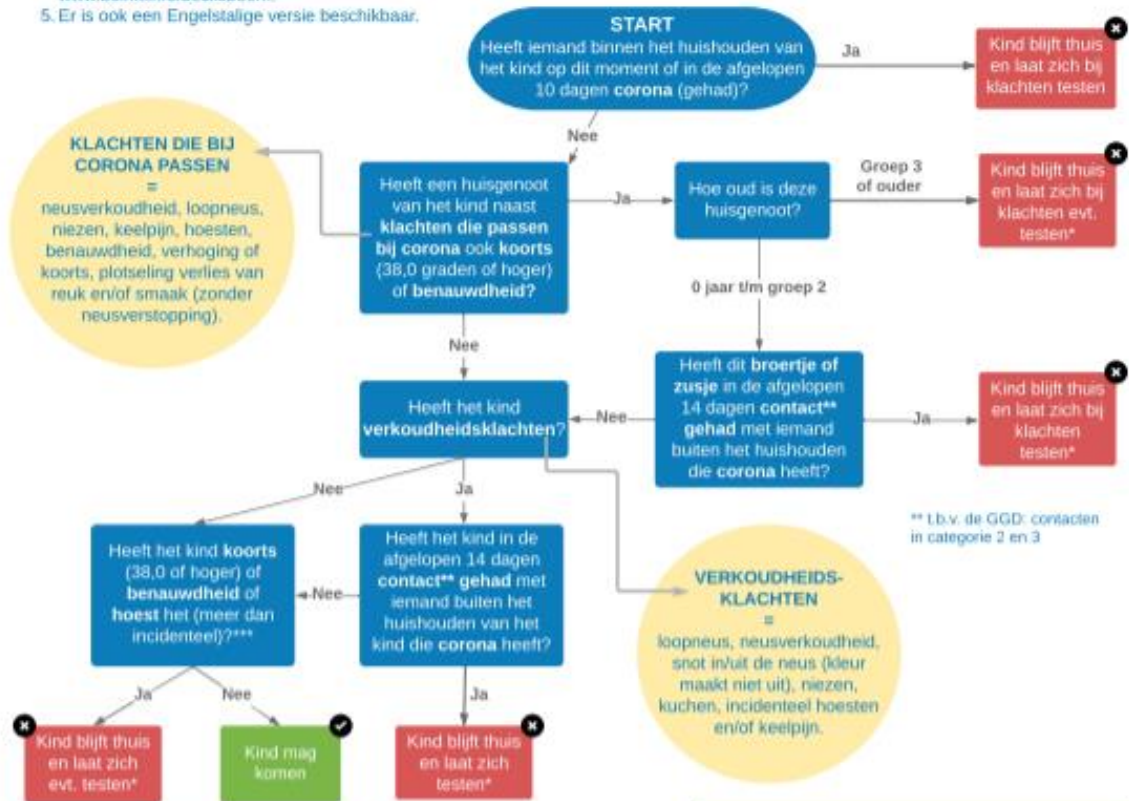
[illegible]
5. Er is ook een Engelstalige versie beschikbaar.

START
Heeft iemand binnen het huishouden van het kind op dit moment of in de afgelopen 10 dagen **corona** (gehad)?

Ja

Kind blijft thuis en laat zich bij klachten testen

Nee

KLACHTEN DIE BIJ CORONA PASSEN
=
neusverkoudheid, loopneus, niezen, keelpijn, hoesten, benauwdheid, verhoging of koorts, plotseling verlies van reuk en/of smaak (zonder neusverstopping).

Heeft een huisgenoot van het kind naast **klachten die passen bij corona** ook **koorts** (38,0 graden of hoger) of **benauwdheid?**

Ja

Hoe oud is deze huisgenoot?

Groep 3 of ouder

Kind blijft thuis en laat zich bij klachten evt. testen*

0 jaar t/m groep 2

Nee

Heeft dit **broertje of zusje** in de afgelopen 14 dagen **contact** gehad** met iemand buiten het huishouden die **corona** heeft?

Ja

Kind blijft thuis en laat zich bij klachten testen*

Nee

Heeft het kind **verkoudheidsklachten**?

** t.b.v. de GGD: contacten in categorie 2 en 3

Nee

Ja

Heeft het kind **koorts** (38,0 of hoger) of **benauwdheid** of **hoest** het (meer dan incidenteel)?***

Nee

Heeft het kind in de afgelopen 14 dagen **contact** gehad** met iemand buiten het huishouden van het kind die **corona** heeft?

VERKOUDHEIDS-KLACHTEN
=
loopneus, neusverkoudheid, snot in/uit de neus (kleur maakt niet uit), niezen, kuchen, incidenteel hoesten en/of keelpijn.

Ja

Nee

Ja

Kind blijft thuis en laat zich evt. testen*

Kind mag komen

Kind blijft thuis en laat zich testen*